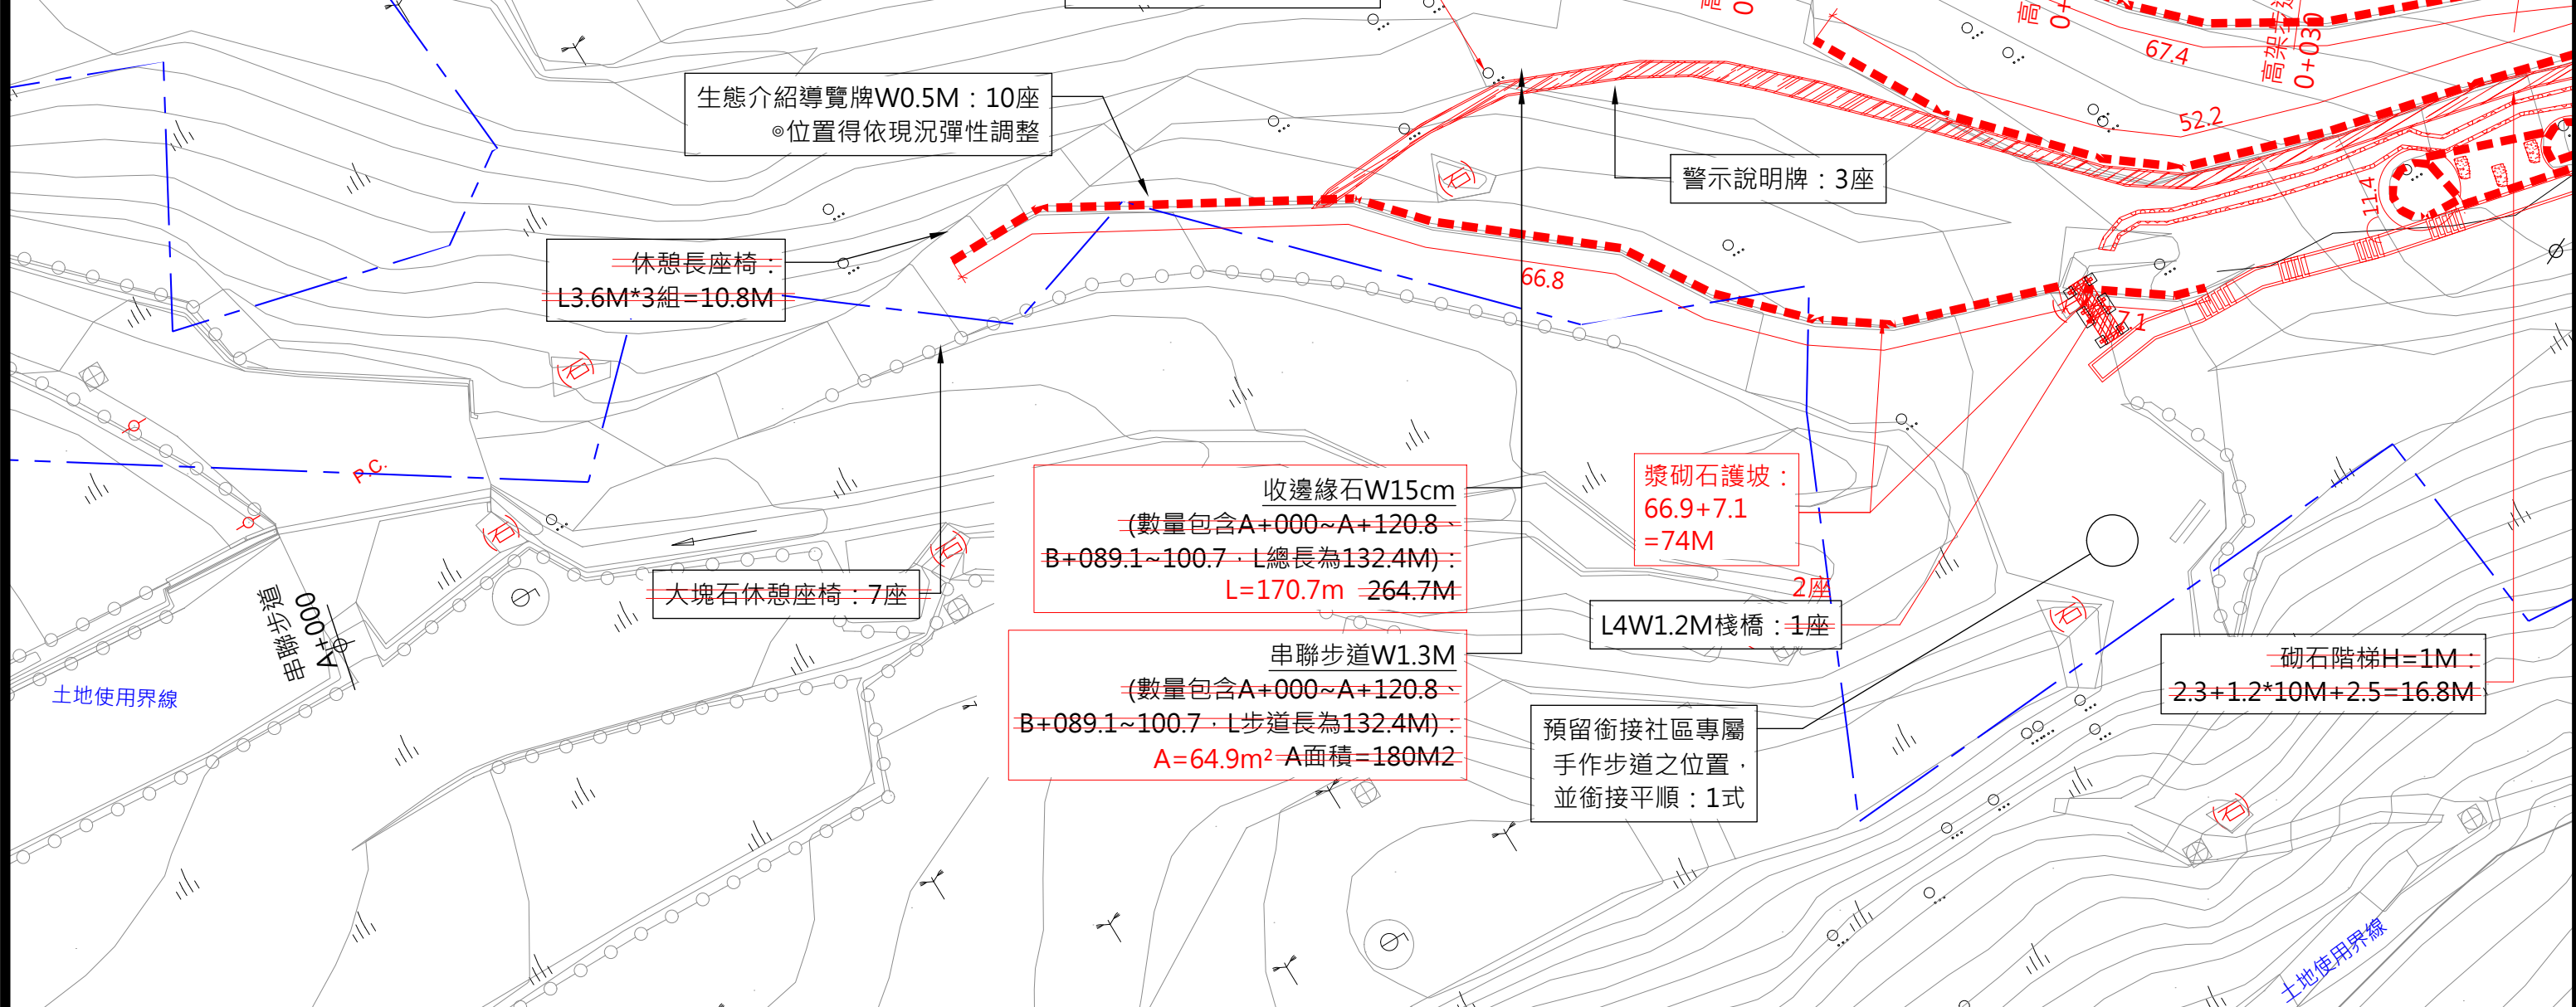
生態介紹導覽牌W0.5M：10座
◎位置得依現況彈性調整

警示說明牌：3座

67.4
52.2
11.4
0+030

休憩長座椅：
L3.6M*3組=10.8M

66.8

7.1

(石)

P.C.

收邊緣石W15cm
(數量包含A+000~A+120.8、
B+089.1~100.7，總長為132.4M)：
L=170.7m 264.7M

漿砌石護坡：
66.9+7.1
=74M

2座
L4W1.2M棧橋：1座

大塊石休憩座椅：7座

串聯步道
A+000

土地使用界線

串聯步道W1.3M
(數量包含A+000~A+120.8、
B+089.1~100.7，L步道長為132.4M)：
A=64.9m² A面積=180M2

預留銜接社區專屬
手作步道之位置，
並銜接平順：1式

砌石階梯H=1M：
2.3+1.2*10M+2.5=16.8M

土地使用界線